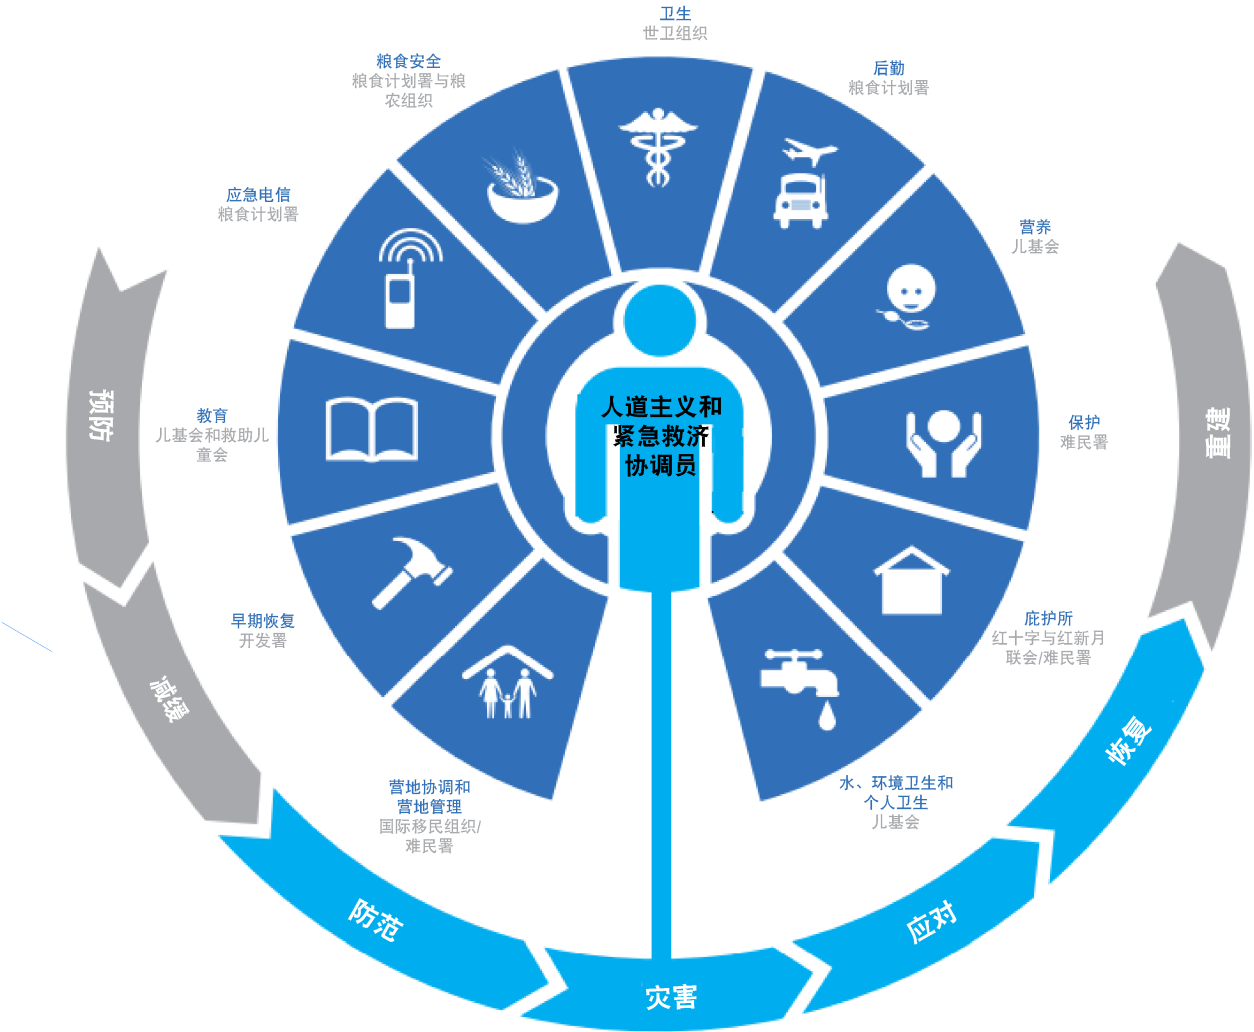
卫生
世卫组织

后勤
粮食计划署

营养
儿基会

保护
难民署

庇护所
红十字与红新月联会/难民署

水、环境卫生和个人卫生
儿基会

营地协调和营地管理
国际移民组织/难民署

早期恢复
开发署

教育
儿基会和救助儿童会

应急电信
粮食计划署

粮食安全
粮食计划署与粮农组织

人道主义和紧急救济协调员

预防

减缓

防范

灾害

应对

恢复

重建